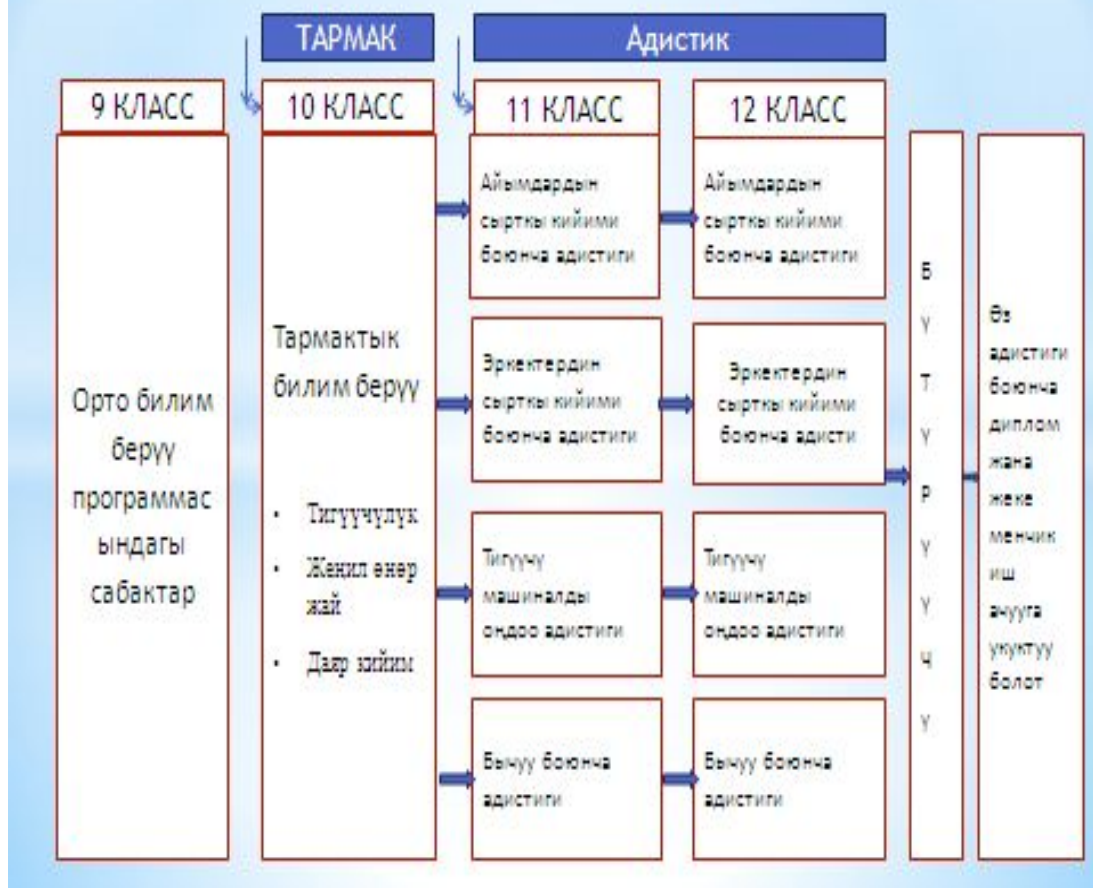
ТАРМАК

Адистик

9 КЛАСС

10 КЛАСС

11 КЛАСС

12 КЛАСС

Орто билим берүү программасындагы сабактар

Тармактык билим берүү

- Тигүүчүлүк
- Жеңил өнөр жай
- Даяр кийим

Айымдардын сырткы кийими боюнча адистиги

Эркектердин сырткы кийими боюнча адистиги

Тигүүчү машиналды оңдоо адистиги

Бычуу боюнча адистиги

Айымдардын сырткы кийими боюнча адистиги

Эркектердин сырткы кийими боюнча адисти

Тигүүчү машиналды оңдоо адистиги

Бычуу боюнча адистиги

Б
Ү
Т
Ү
Р
Ү
Ү
Ч
Ү

Өз адистиги боюнча диплом жана жеке менчик иш ачууга укуктуу болот